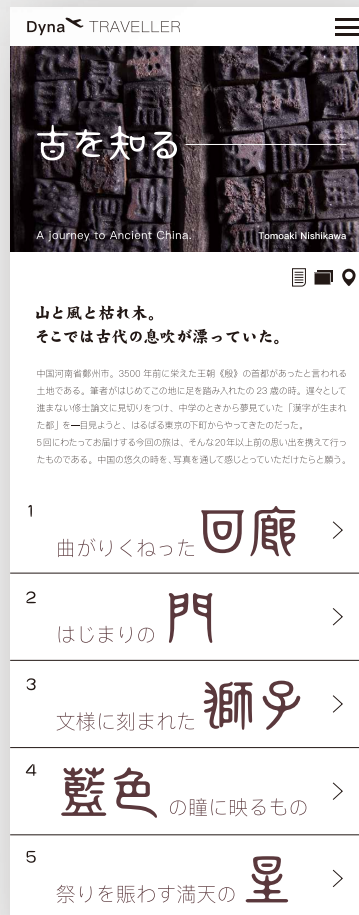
Dyna TRAVELLER

古を知る

A journey to Ancient China.

Tomoaki Nishikawa

山と風と枯れ木。
そこでは古代の息吹が漂っていた。

中国河南省鄭州市。3500年前に栄えた王朝《殷》の首都があったと言われる土地である。筆者がはじめてこの地に足を踏み入れたの 23 歳の時。遅々として進まない修士論文に見切りをつけ、中学のときから夢見ていた「漢字が生まれた都」を一目見ようと、はるばる東京の下町からやってきたのだった。
5回にわたってお届けする今回の旅は、そんな20年以上前の思い出を携えて行ったものである。中国の悠久の時を、写真を通して感じとっていただけたらと願う。

1
曲がりくねった 回廊
>

2
はじまりの 門
>

3
文様に刻まれた 獅子
>

4
藍色 の瞳に映るもの
>

5
祭りを賑わす満天の 星
>